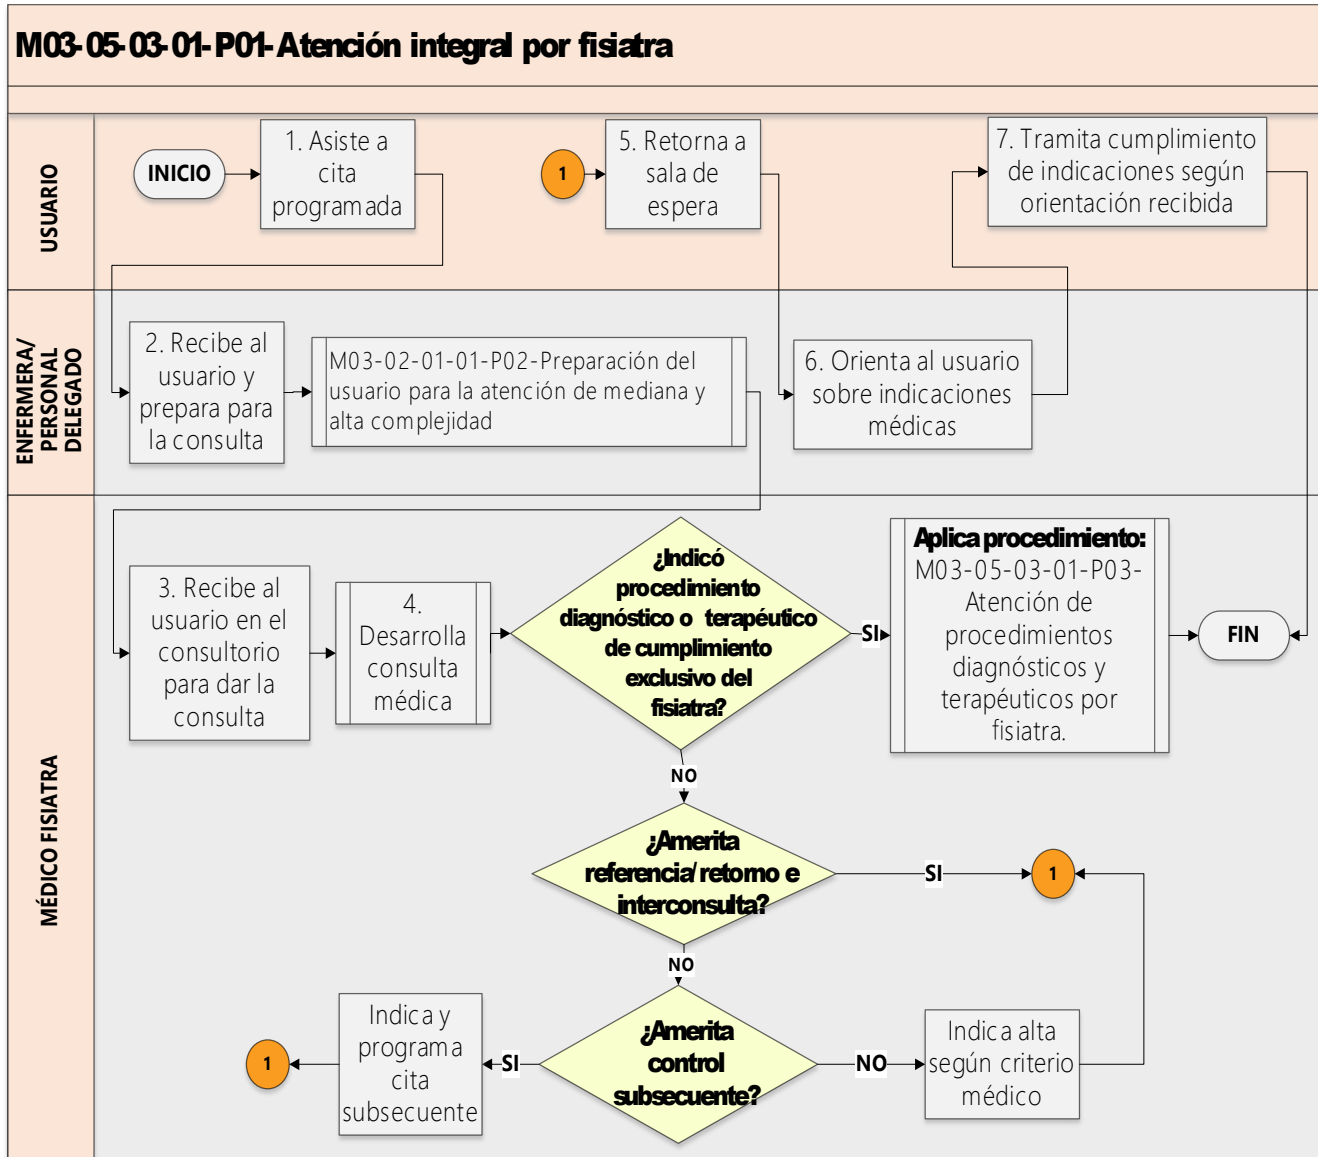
M03-05-03-01-P01-Atención integral por fisiatra

USUARIO

INICIO

1. Asiste a cita programada

1

5. Retorna a sala de espera

7. Tramita cumplimiento de indicaciones según orientación recibida

ENFERMERA/ PERSONAL DELEGADO

2. Recibe al usuario y prepara para la consulta

M03-02-01-01-P02-Preparación del usuario para la atención de mediana y alta complejidad

6. Orienta al usuario sobre indicaciones médicas

MÉDICO FISIATRA

3. Recibe al usuario en el consultorio para dar la consulta

4. Desarrolla consulta médica

¿Indicó procedimiento diagnóstico o terapéutico de cumplimiento exclusivo del fisiatra?

SI

Aplica procedimiento: M03-05-03-01-P03-Atención de procedimientos diagnósticos y terapéuticos por fisiatra.

FIN

NO

¿Amerita referencia/ retorno e interconsulta?

SI

1

NO

1

Indica y programa cita subsecuente

SI

¿Amerita control subsecuente?

NO

Indica alta según criterio médico